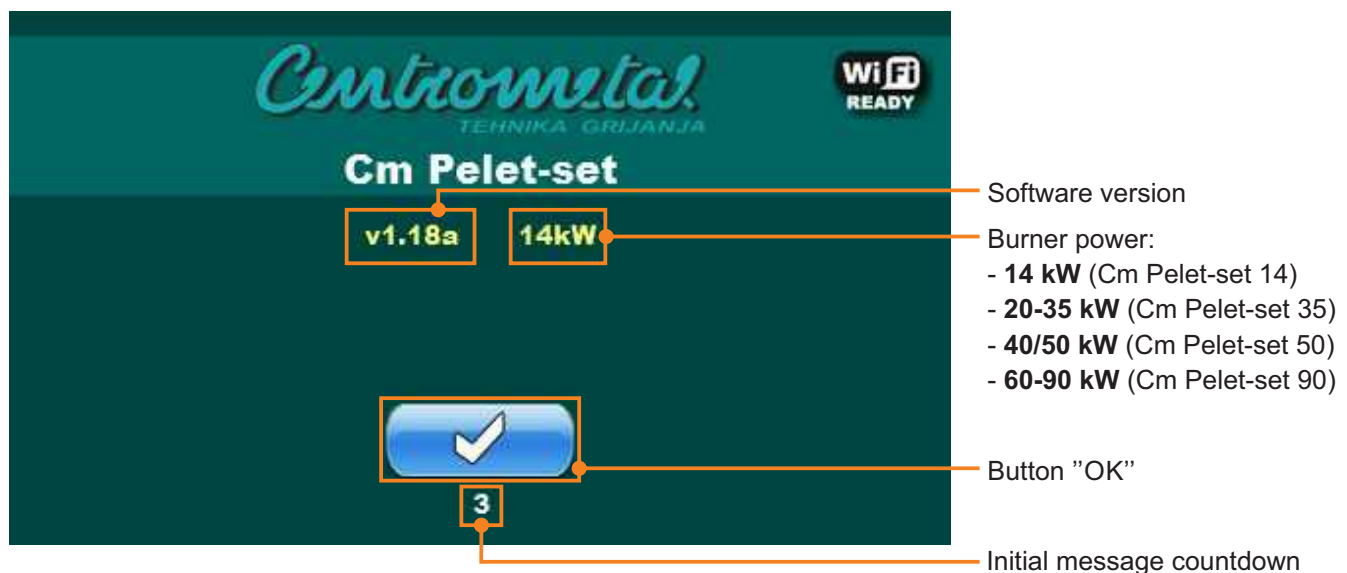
Centrometal
TEHNIKA GRIJANJA

Wi Fi READY

Cm Pelet-set

v1.18a 14kW

3

Software version

Burner power:
- **14 kW** (Cm Pelet-set 14)
- **20-35 kW** (Cm Pelet-set 35)
- **40/50 kW** (Cm Pelet-set 50)
- **60-90 kW** (Cm Pelet-set 90)

Button ''OK''

Initial message countdown